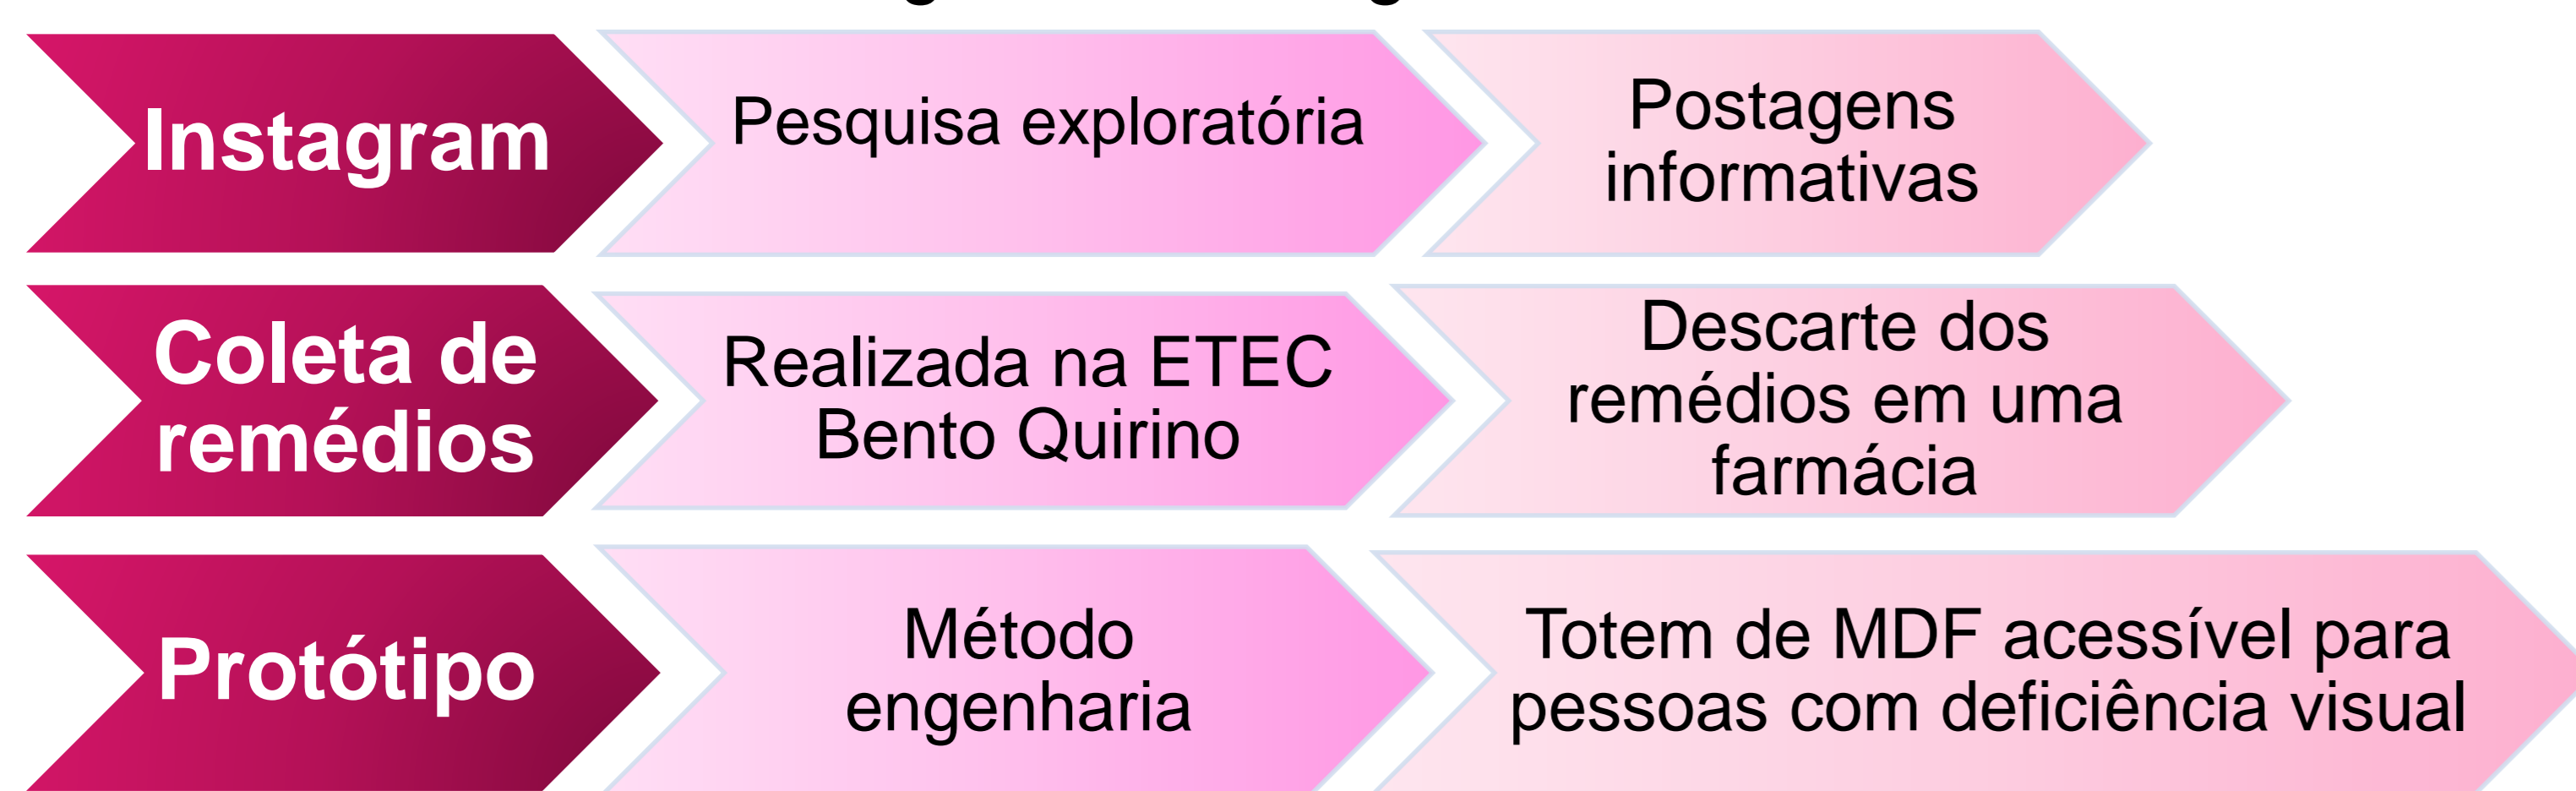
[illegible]

Instagram

Pesquisa exploratória

Postagens informativas

Coleta de remédios

Realizada na ETEC Bento Quirino

Descarte dos remédios em uma farmácia

Protótipo

Método engenharia

Totem de MDF acessível para pessoas com deficiência visual